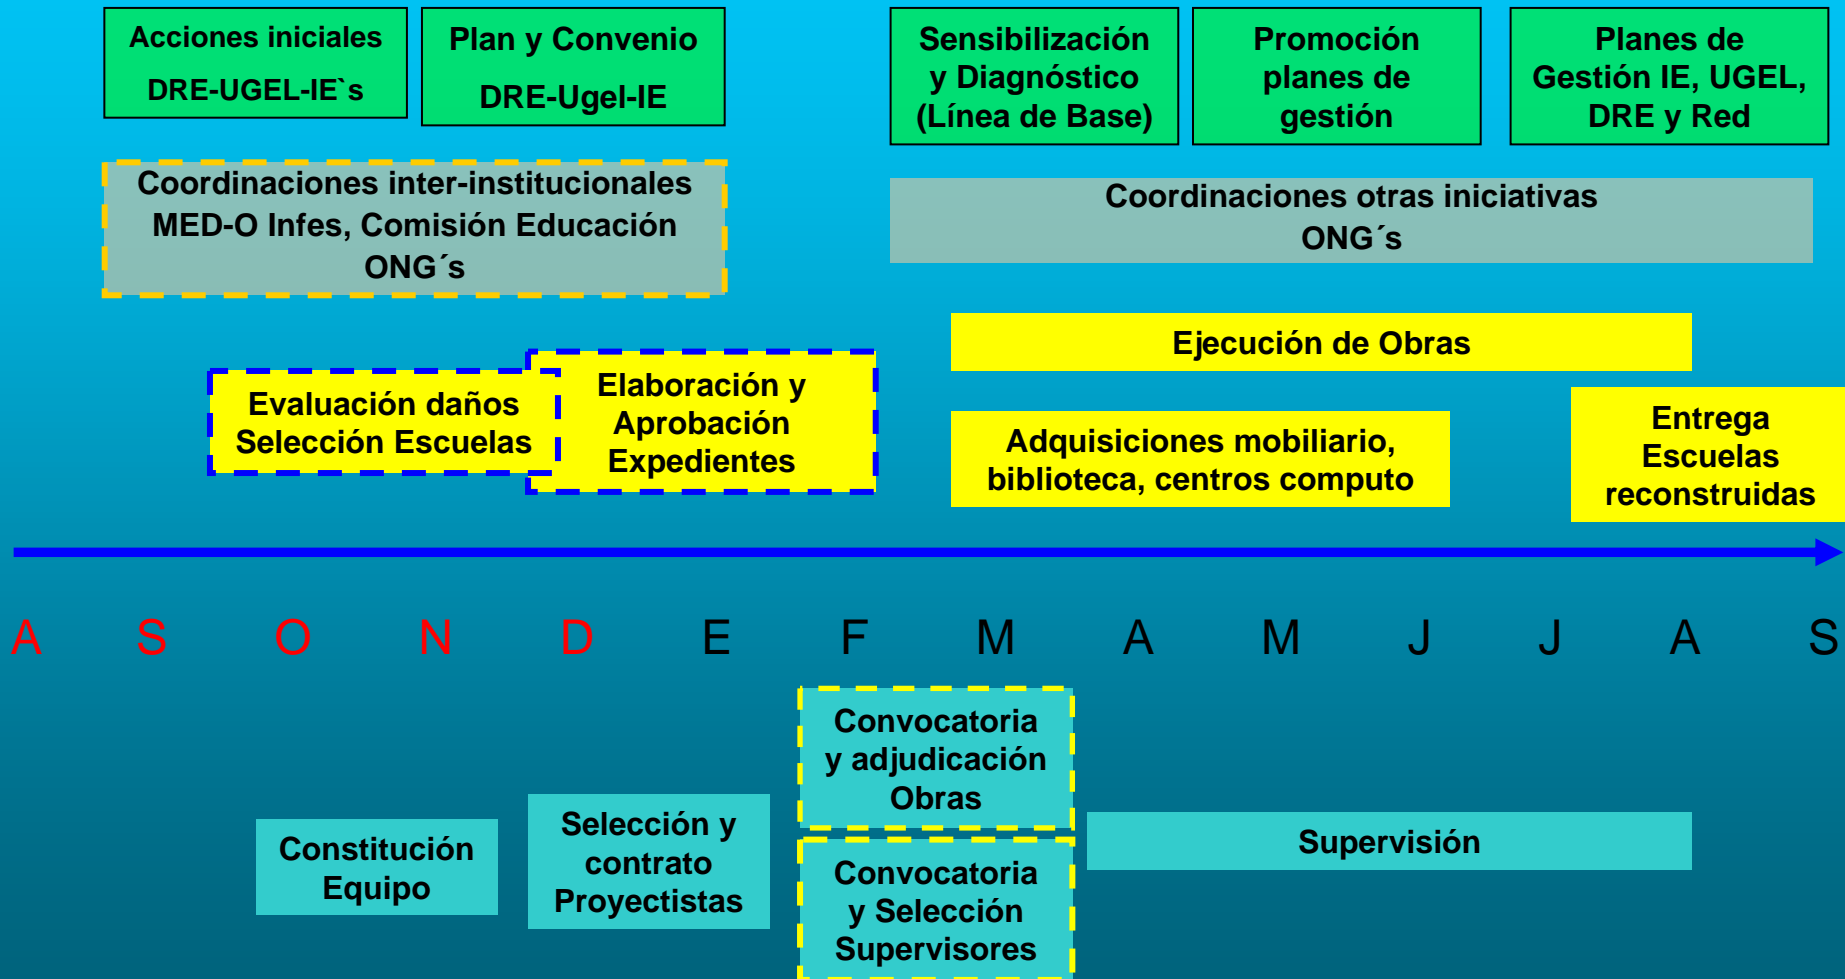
Acciones iniciales

DRE-UGEL-IE`s

Plan y Convenio

DRE-Ugel-IE

Sensibilización y Diagnóstico (Línea de Base)

Promoción planes de gestión

Planes de Gestión IE, UGEL, DRE y Red

Coordinaciones inter-institucionales MED-O Infes, Comisión Educación ONG´s

Coordinaciones otras iniciativas ONG´s

Ejecución de Obras

Evaluación daños Selección Escuelas

Elaboración y Aprobación Expedientes

Adquisiciones mobiliario, biblioteca, centros computo

Entrega Escuelas reconstruidas

A S O N D E F M A M J J A S

Convocatoria y adjudicación Obras

Constitución Equipo

Selección y contrato Proyectistas

Supervisión

Convocatoria y Selección Supervisores